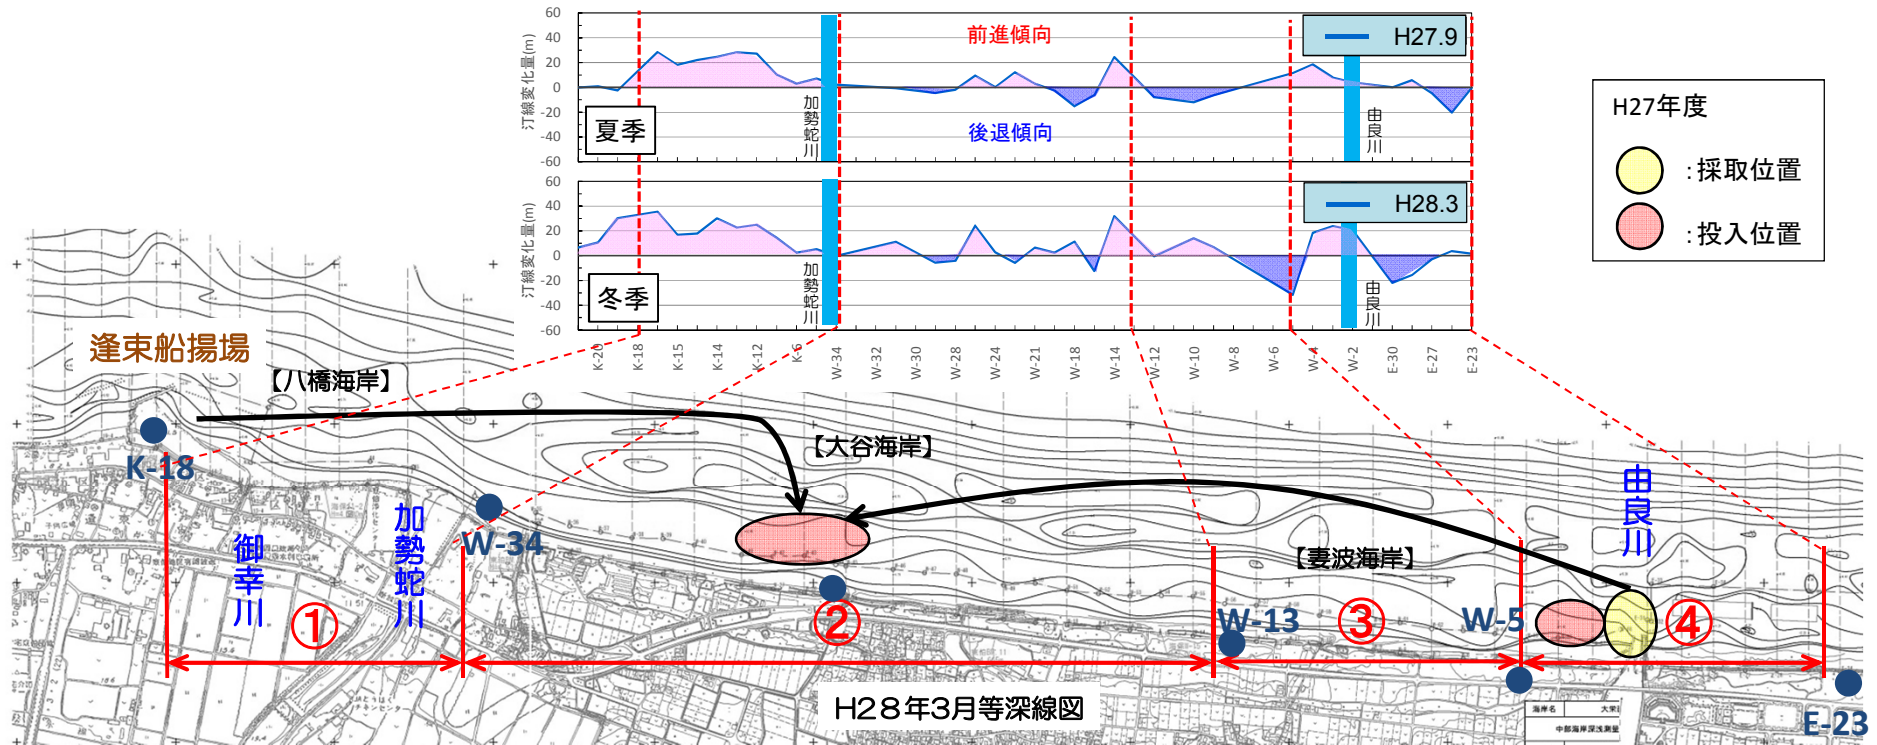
60
40
20
0
-20
-40
-60
汀線変化量(m)
前進傾向
後退傾向
夏季
加勢蛇川
由良川
H27.9

60
40
20
0
-20
-40
-60
汀線変化量(m)
冬季
加勢蛇川
由良川
H28.3

K-20 K-18 K-15 K-14 K-12 K-6 W-34 W-32 W-30 W-28 W-24 W-21 W-18 W-14 W-12 W-10 W-8 W-6 W-4 W-2 E-30 E-27 E-23

H27年度
:採取位置
:投入位置

逢束船揚場
【八橋海岸】
【大谷海岸】
【妻波海岸】
K-18
御幸川
加勢蛇川
W-34
W-13
W-5
由良川
E-23
①
②
③
④
H28年3月等深線図